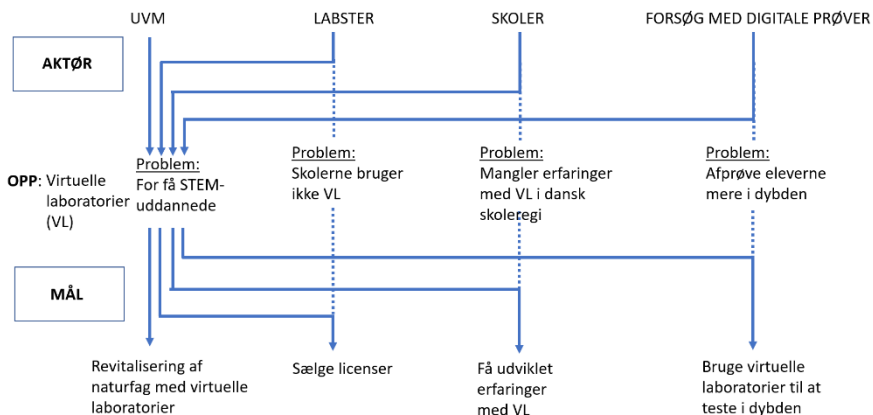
UVM

LABSTER

SKOLER

FORSØG MED DIGITALE PRØVER

AKTØR

OPP: Virtuelle laboratorier (VL)

Problem:
For få STEM-uddannede

Problem:
Skolerne bruger ikke VL

Problem:
Mangler erfaringer med VL i dansk skoleregi

Problem:
Afprøve eleverne mere i dybden

MÅL

Revitalisering af naturfag med virtuelle laboratorier

Sælge licenser

Få udviklet erfaringer med VL

Bruge virtuelle laboratorier til at teste i dybden